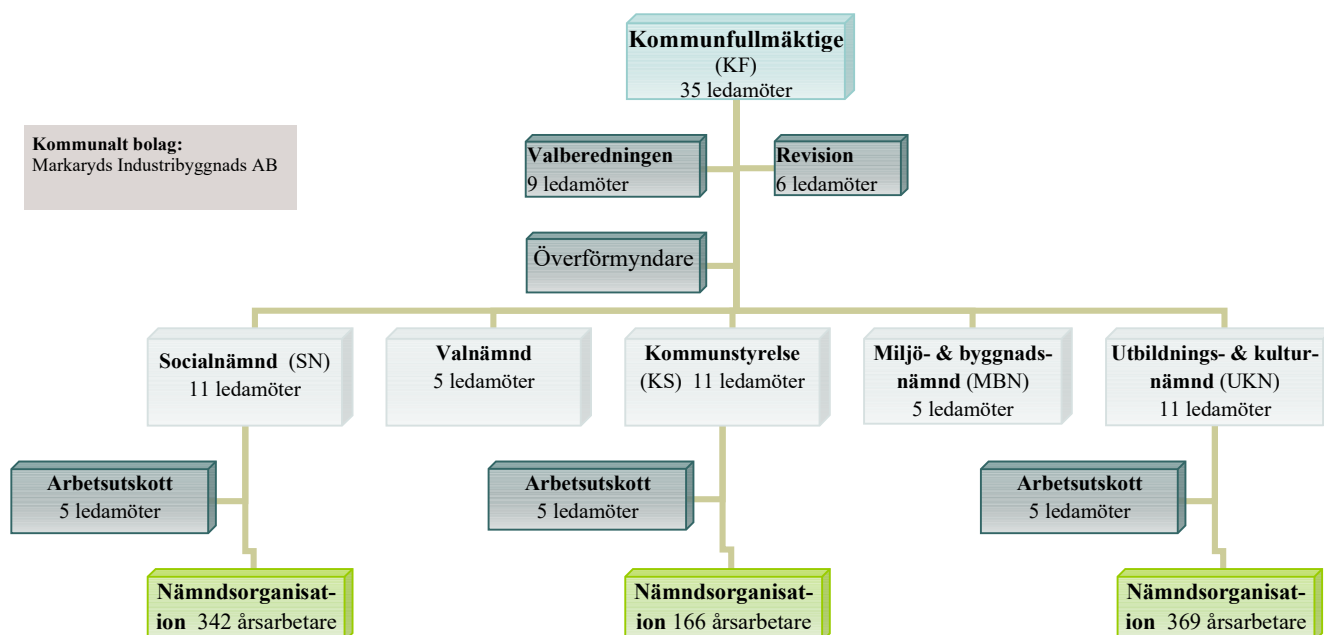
**Kommunfullmäktige**
(KF)
35 ledamöter

**Kommunalt bolag:**
Markaryds Industribyggnads AB

**Valberedningen**
9 ledamöter

**Revision**
6 ledamöter

Överförmyndare

**Socialnämnd** (SN)
11 ledamöter

**Valnämnd**
5 ledamöter

**Kommunstyrelse**
(KS) 11 ledamöter

**Miljö- & byggnadsnämnd** (MBN)
5 ledamöter

**Utbildnings- & kulturnämnd** (UKN)
11 ledamöter

**Arbetsutskott**
5 ledamöter

**Arbetsutskott**
5 ledamöter

**Arbetsutskott**
5 ledamöter

**Nämndsorganisation** 342 årsarbetare

**Nämndsorganisation** 166 årsarbetare

**Nämndsorganisation** 369 årsarbetare